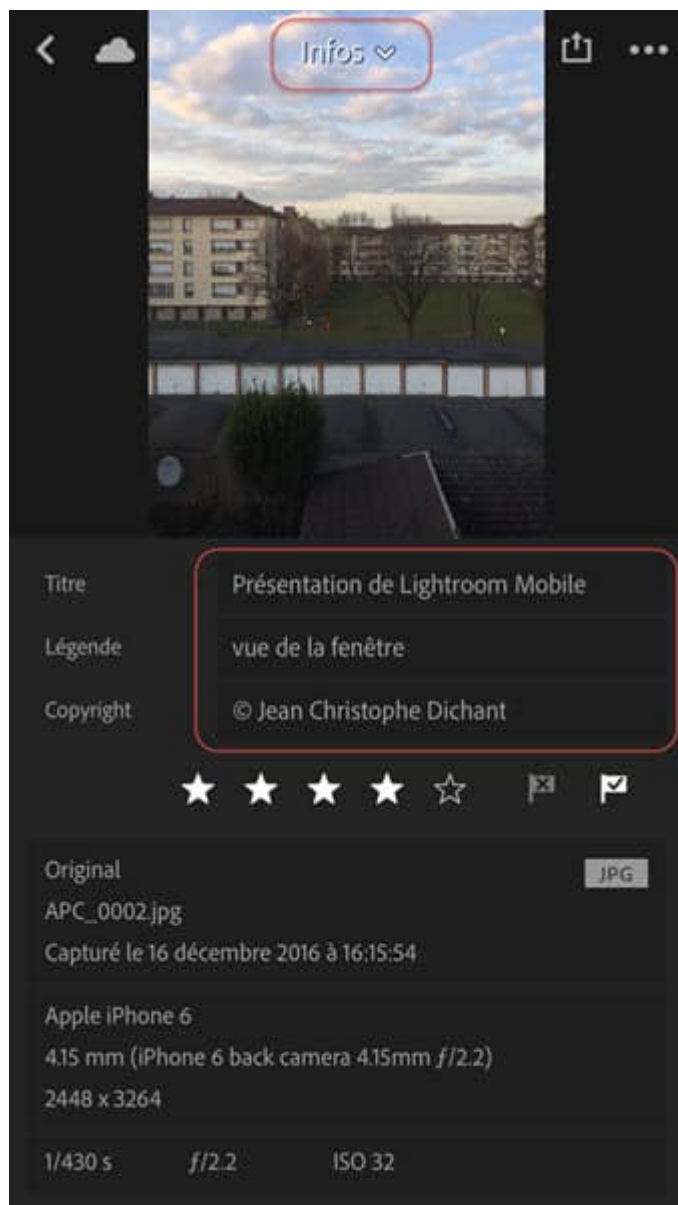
Infos

Titre Présentation de Lightroom Mobile
Légende vue de la fenêtre
Copyright © Jean Christophe Dichant

Original
JPG
APC_0002.jpg
Capturé le 16 décembre 2016 à 16:15:54

Apple iPhone 6
4.15 mm (iPhone 6 back camera 4.15mm $f$/2.2)
2448 x 3264

1/430 s $f$/2.2 ISO 32